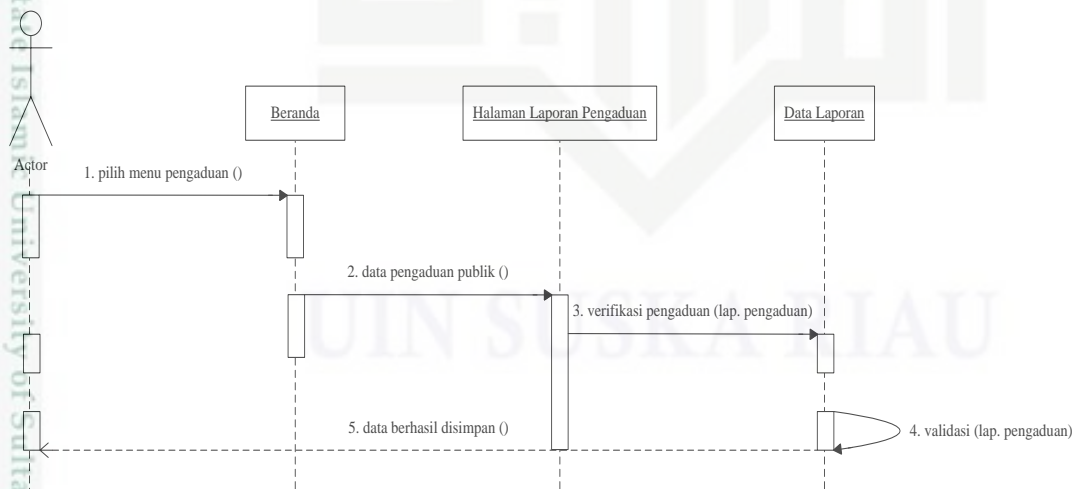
Beranda

Halaman Laporan Pengaduan

Data Laporan

Actor

1. pilih menu pengaduan ()

2. data pengaduan publik ()

3. verifikasi pengaduan (lap. pengaduan)

5. data berhasil disimpan ()

4. validasi (lap. pengaduan)

UIN SUSKA RIAU

State Islamic University of Sulta